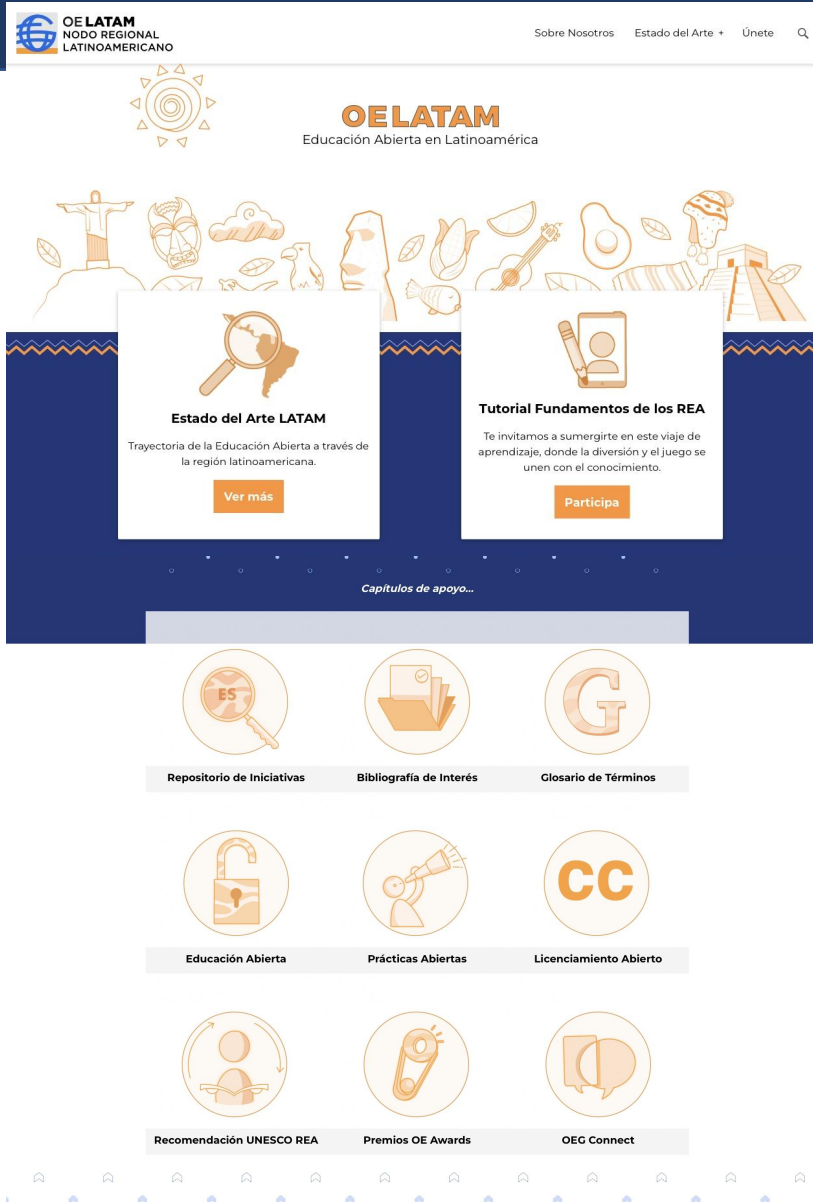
OE LATAM
NODO REGIONAL
LATINOAMERICANO

Sobre Nosotros Estado del Arte + Únete

OE LATAM
Educación Abierta en Latinoamérica

Estado del Arte LATAM

Trayectoria de la Educación Abierta a través de la región latinoamericana.

Ver más

Tutorial Fundamentos de los REA

Te invitamos a sumergirte en este viaje de aprendizaje, donde la diversión y el juego se unen con el conocimiento.

Participa

Capítulos de apoyo...

ES

Repositorio de Iniciativas

Bibliografía de Interés

G

Glosario de Términos

Educación Abierta

Prácticas Abiertas

CC

Licenciamiento Abierto

Recomendación UNESCO REA

Premios OE Awards

OEG Connect